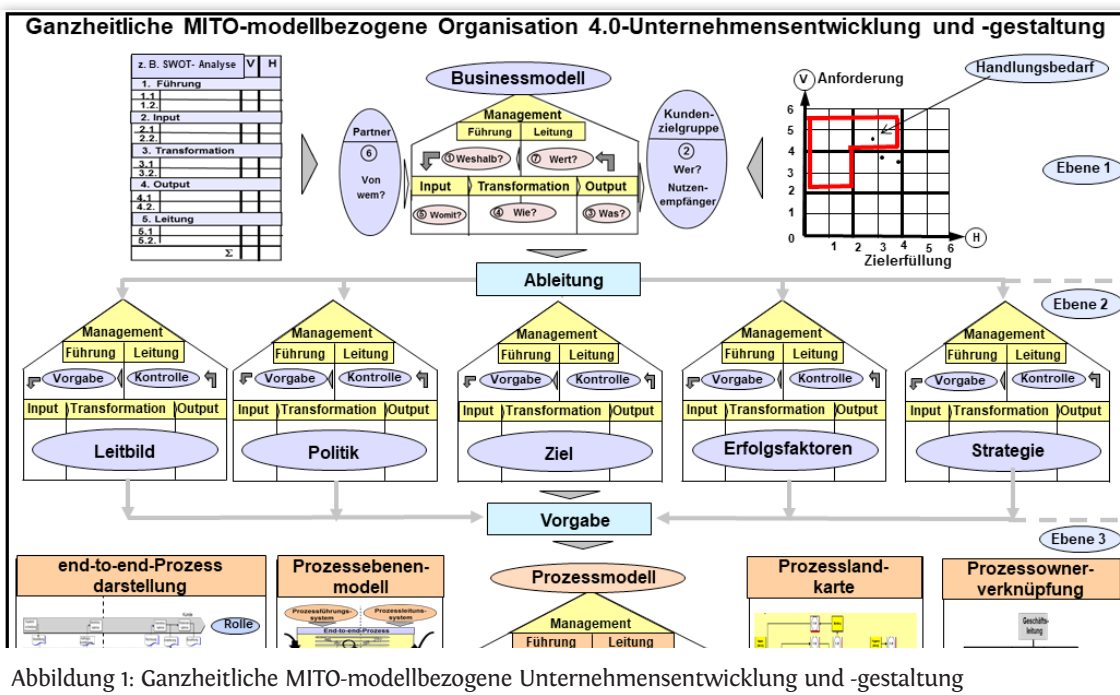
Ganzheitliche MITO-modellbezogene Organisation 4.0-Unternehmensentwicklung und -gestaltung

| z. B. SWOT- Analyse | V | H |
|---|---|---|
| 1. Führung | | |
| 1.1 | | |
| 1.2. | | |
| 2. Input | | |
| 2.1 | | |
| 2.2. | | |
| 3. Transformation | | |
| 3.1 | | |
| 3.2. | | |
| 4. Output | | |
| 4.1 | | |
| 4.2. | | |
| 5. Leitung | | |
| 5.1 | | |
| 5.2. | | |
| Σ | | |

Partner ⑥ Von wem?

Businessmodell
Management
Führung Leitung
① Weshalb? ⑦ Wer?
Input Transformation Output
⑤ Womit? ④ Wie? ③ Was?

Kundenzielgruppe ② Wer? Nutzenempfänger

V Anforderung
Handlungsbedarf
6 5 4 3 2 1 0
1 2 3 4 5 6 H
Zielerfüllung

Ebene 1

Ableitung

Ebene 2

Management Führung Leitung Vorgabe Kontrolle Input Transformation Output Leitbild

Management Führung Leitung Vorgabe Kontrolle Input Transformation Output Politik

Management Führung Leitung Vorgabe Kontrolle Input Transformation Output Ziel

Management Führung Leitung Vorgabe Kontrolle Input Transformation Output Erfolgsfaktoren

Management Führung Leitung Vorgabe Kontrolle Input Transformation Output Strategie

Vorgabe

Ebene 3

end-to-end-Prozess darstellung
Rolle

Prozessebenen-modell
Prozessführungs-system Prozessleitungs-system
End-to-end-Prozess

Prozessmodell
Management
Führung Leitung

Prozessland-karte

Prozessowner-verknüpfung
Geschäfts-leitung

Abbildung 1: Ganzheitliche MITO-modellbezogene Unternehmensentwicklung und -gestaltung